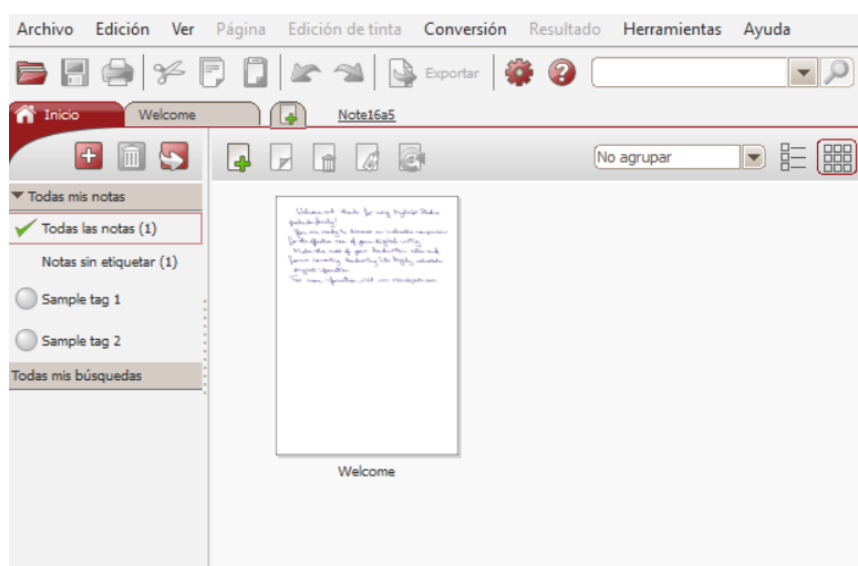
Archivo Edición Ver Página Edición de tinta Conversión Resultado Herramientas Ayuda

Exportar

Inicio Welcome Note16a5

No agrupar

Todas mis notas

Todas las notas (1)

Notas sin etiquetar (1)

Sample tag 1

Sample tag 2

Todas mis búsquedas

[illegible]

Welcome